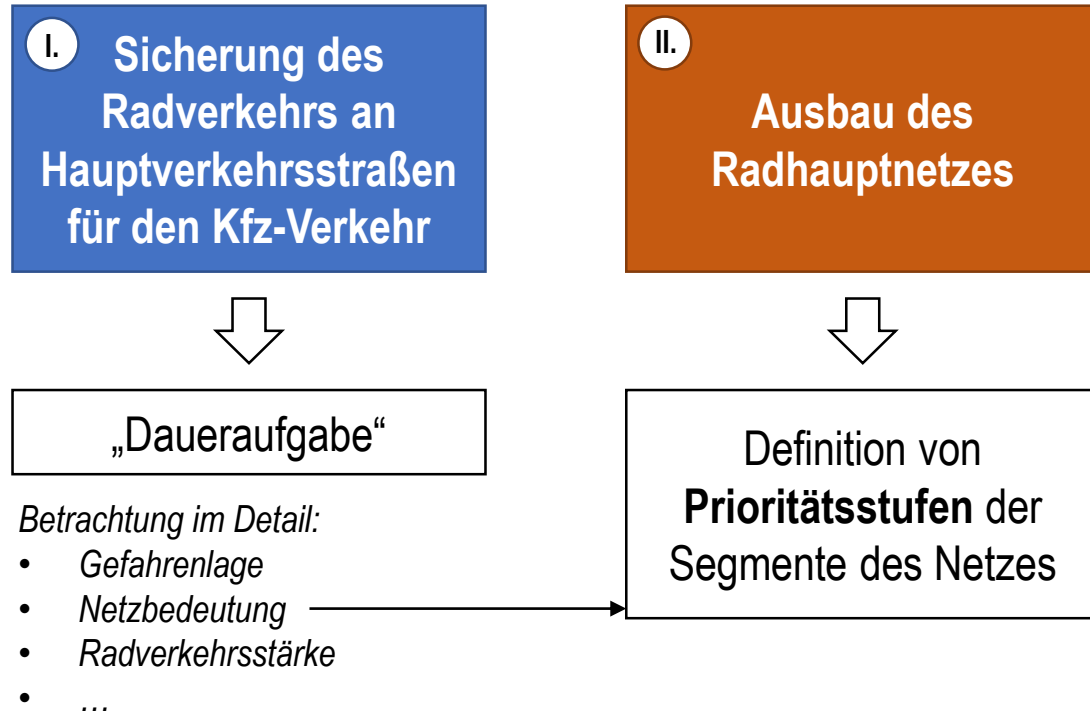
I. Sicherung des Radverkehrs an Hauptverkehrsstraßen für den Kfz-Verkehr

„Daueraufgabe“

*Betrachtung im Detail:*
- *Gefahrenlage*
- *Netzbedeutung*
- *Radverkehrsstärke*
- *…*

II. Ausbau des Radhauptnetzes

Definition von **Prioritätsstufen** der Segmente des Netzes